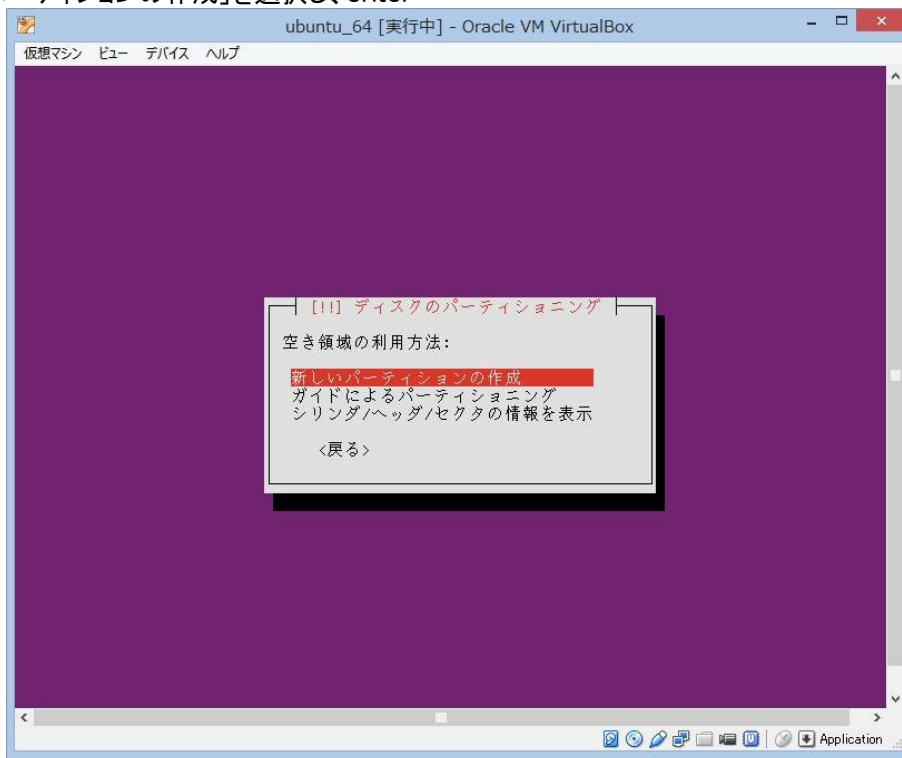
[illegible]

ubuntu_64 [実行中] - Oracle VM VirtualBox

仮想マシン ビュー デバイス ヘルプ

[!!] ディスクのパーティショニング

空き領域の利用方法:

新しいパーティションの作成
ガイドによるパーティショニング
シリンダ/ヘッダ/セクタの情報を表示

<戻る>

Application